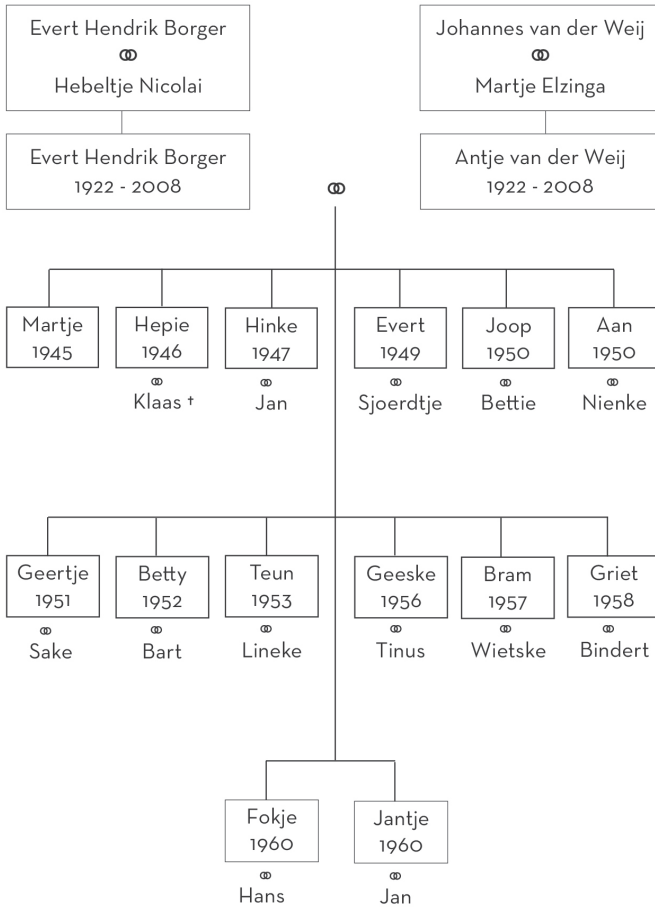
Evert Hendrik Borger
ꝏ
Hebeltje Nicolai

Johannes van der Weij
ꝏ
Martje Elzinga

Evert Hendrik Borger
1922 - 2008

Antje van der Weij
1922 - 2008

ꝏ

Martje
1945

Hepie
1946
ꝏ
Klaas †

Hinke
1947
ꝏ
Jan

Evert
1949
ꝏ
Sjoerdtje

Joop
1950
ꝏ
Bettie

Aan
1950
ꝏ
Nienke

Geertje
1951
ꝏ
Sake

Betty
1952
ꝏ
Bart

Teun
1953
ꝏ
Lineke

Geeske
1956
ꝏ
Tinus

Bram
1957
ꝏ
Wietske

Griet
1958
ꝏ
Bindert

Fokje
1960
ꝏ
Hans

Jantje
1960
ꝏ
Jan